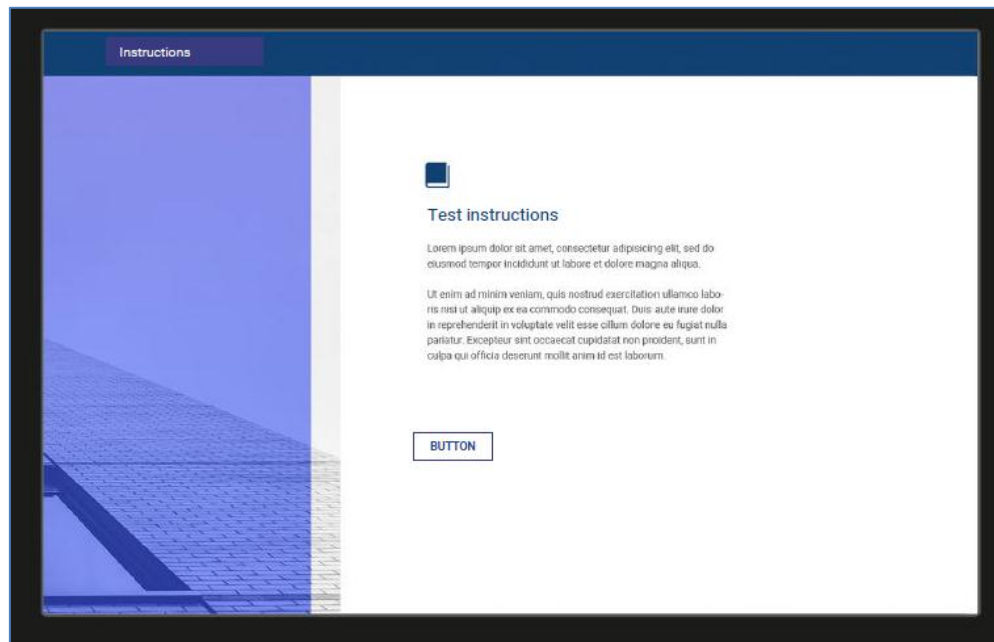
Instructions

Test instructions

Lorem ipsum dolor sit amet, consectetur adipisicing elit, sed do eiusmod tempor incididunt ut labore et dolore magna aliqua.

Ut enim ad minim veniam, quis nostrud exercitation ullamco laboris nisi ut aliquip ex ea commodo consequat. Duis aute irure dolor in reprehenderit in voluptate velit esse cillum dolore eu fugiat nulla pariatur. Excepteur sint occaecat cupidatat non proident, sunt in culpa qui officia deserunt mollit anim id est laborum.

BUTTON